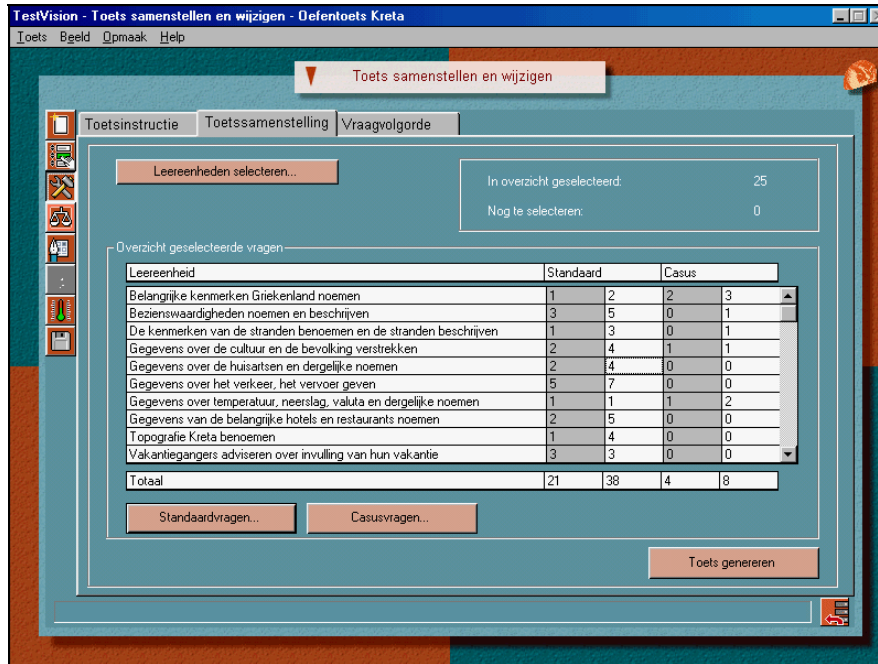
TestVision - Toets samenstellen en wijzigen - Oefentoets Kreta

Toets Beeld Opmaak Help

Toets samenstellen en wijzigen

Toetsinstructie | Toetssamenstelling | Vraagvolgorde

Leereenheden selecteren...

In overzicht geselecteerd: 25

Nog te selecteren: 0

Overzicht geselecteerde vragen

| Leereenheid | Standaard | | Casus | |
|---|---|---|---|---|
| Belangrijke kenmerken Griekenland noemen | 1 | 2 | 2 | 3 |
| Bezienswaardigheden noemen en beschrijven | 3 | 5 | 0 | 1 |
| De kenmerken van de stranden benoemen en de stranden beschrijven | 1 | 3 | 0 | 1 |
| Gegevens over de cultuur en de bevolking verstrekken | 2 | 4 | 1 | 1 |
| Gegevens over de huisartsen en dergelijke noemen | 2 | 4 | 0 | 0 |
| Gegevens over het verkeer, het vervoer geven | 5 | 7 | 0 | 0 |
| Gegevens over temperatuur, neerslag, valuta en dergelijke noemen | 1 | 1 | 1 | 2 |
| Gegevens van de belangrijke hotels en restaurants noemen | 2 | 5 | 0 | 0 |
| Topografie Kreta benoemen | 1 | 4 | 0 | 0 |
| Vakantiegangers adviseren over invulling van hun vakantie | 3 | 3 | 0 | 0 |
| Totaal | 21 | 38 | 4 | 8 |

Standaardvragen... Casusvragen...

Toets genereren